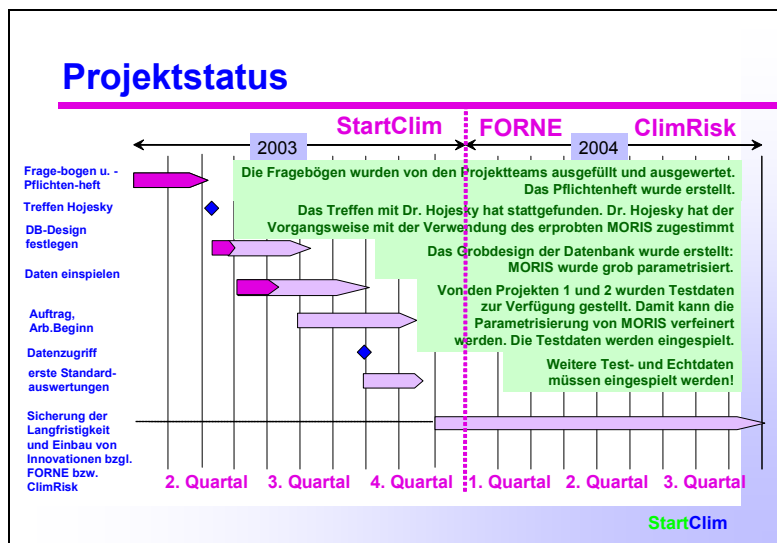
Projektstatus

StartClim FORNE ClimRisk

2003 2004

Frage-bogen u. - Pflichten-heft

Treffen Hojesky

DB-Design festlegen

Daten einspielen

Auftrag, Arb.Beginn

Datenzugriff

erste Standard-auswertungen

Sicherung der Langfristigkeit und Einbau von Innovationen bzgl. FORNE bzw. ClimRisk

Die Fragebögen wurden von den Projektteams ausgefüllt und ausgewertet. Das Pflichtenheft wurde erstellt.

Das Treffen mit Dr. Hojesky hat stattgefunden. Dr. Hojesky hat der Vorgangsweise mit der Verwendung des erprobten MORIS zugestimmt

Das Grobdesign der Datenbank wurde erstellt: MORIS wurde grob parametrisiert.

Von den Projekten 1 und 2 wurden Testdaten zur Verfügung gestellt. Damit kann die Parametrisierung von MORIS verfeinert werden. Die Testdaten werden eingespielt.

Weitere Test- und Echtdaten müssen eingespielt werden!

2. Quartal 3. Quartal 4. Quartal 1. Quartal 2. Quartal 3. Quartal

StartClim